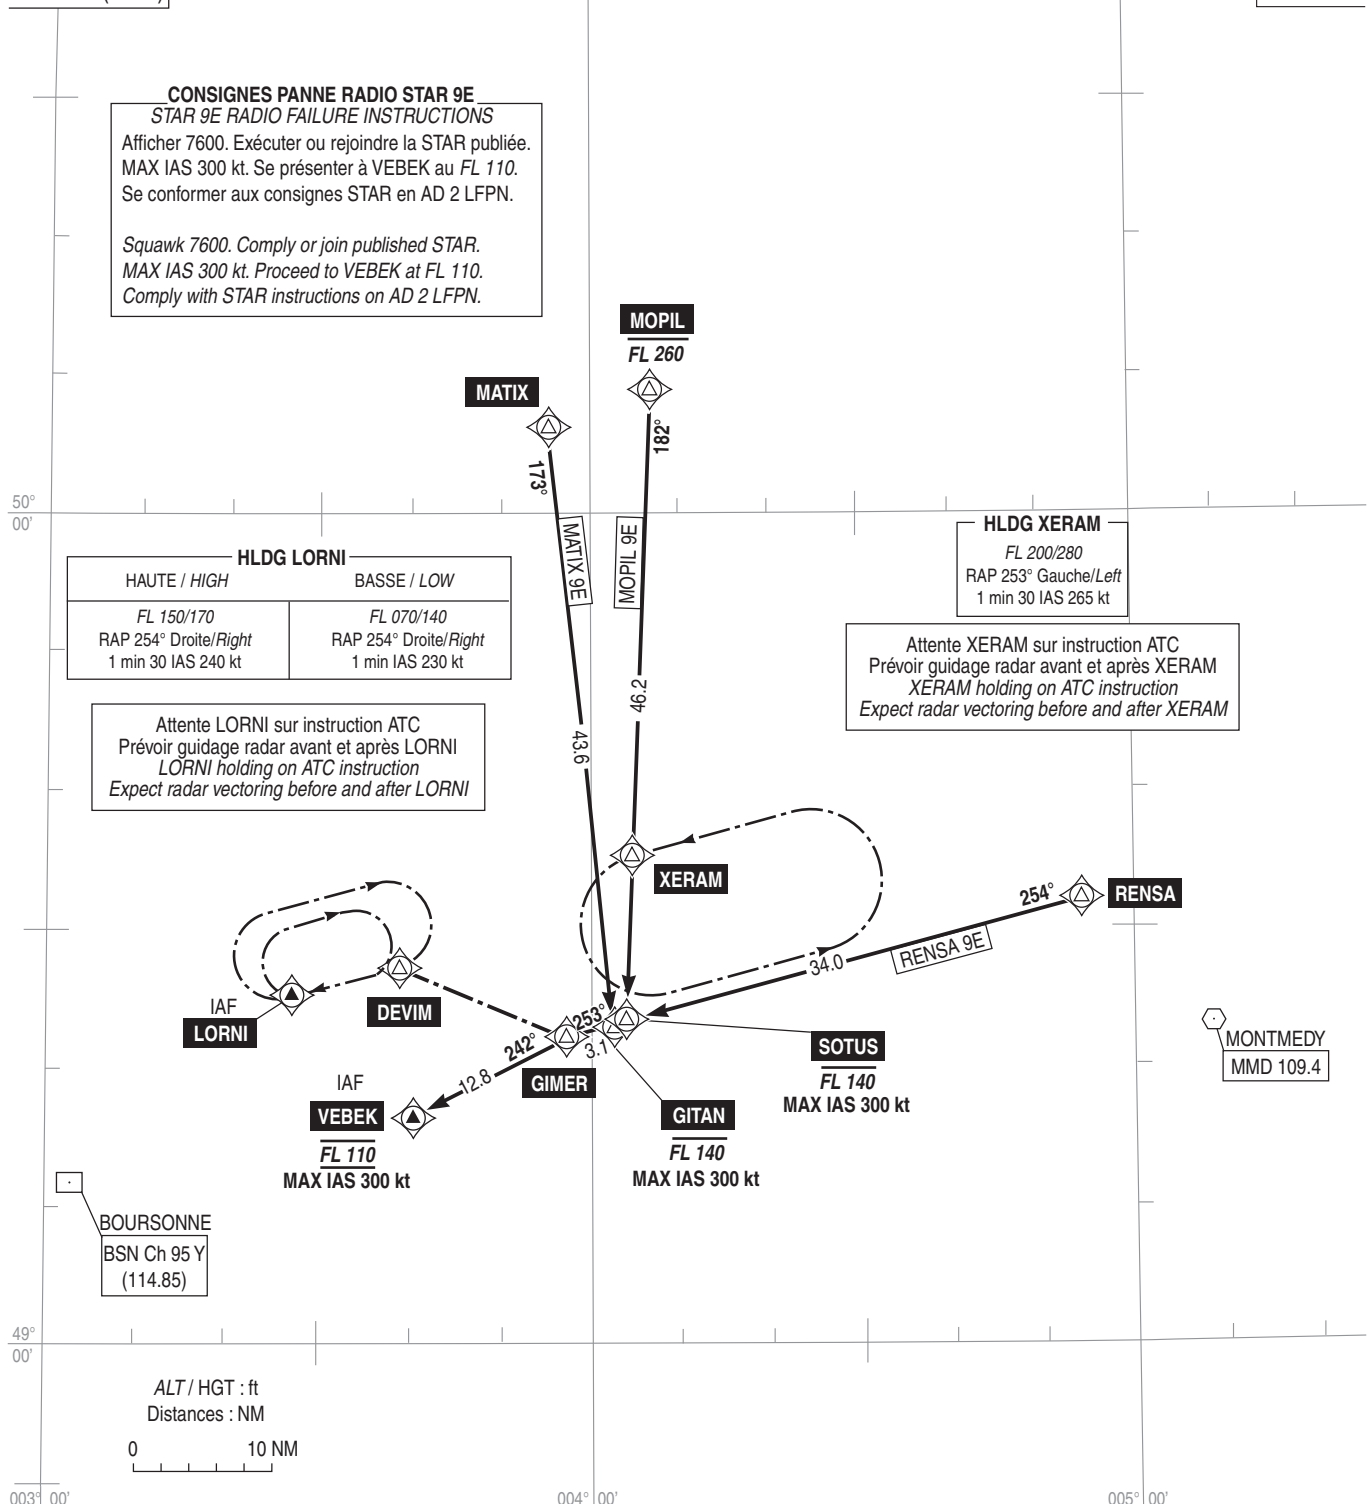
CONSIGNES PANNE RADIO STAR 9E
STAR 9E RADIO FAILURE INSTRUCTIONS
Afficher 7600. Exécuter ou rejoindre la STAR publiée. MAX IAS 300 kt. Se présenter à VEBEK au FL 110. Se conformer aux consignes STAR en AD 2 LFPN.

Squawk 7600. Comply or join published STAR. MAX IAS 300 kt. Proceed to VEBEK at FL 110. Comply with STAR instructions on AD 2 LFPN.

MOPIL
FL 260

MATIX

173°

182°

50°
00'

MATIX 9E

MOPIL 9E

HLDG XERAM
FL 200/280
RAP 253° Gauche/Left
1 min 30 IAS 265 kt

HLDG LORNI

| HAUTE / HIGH | BASSE / LOW |
|---|---|
| FL 150/170<br>RAP 254° Droite/Right<br>1 min 30 IAS 240 kt | FL 070/140<br>RAP 254° Droite/Right<br>1 min IAS 230 kt |

Attente XERAM sur instruction ATC
Prévoir guidage radar avant et après XERAM
XERAM holding on ATC instruction
Expect radar vectoring before and after XERAM

46.2

43.6

Attente LORNI sur instruction ATC
Prévoir guidage radar avant et après LORNI
LORNI holding on ATC instruction
Expect radar vectoring before and after LORNI

XERAM

254°

RENSA

RENSA 9E

34.0

IAF
LORNI

DEVIM

253°

242°

3.1

SOTUS
FL 140
MAX IAS 300 kt

MONTMEDY
MMD 109.4

GIMER

12.8

IAF
VEBEK
FL 110
MAX IAS 300 kt

GITAN
FL 140
MAX IAS 300 kt

BOURSONNE
BSN Ch 95 Y
(114.85)

49°
00'

ALT / HGT : ft
Distances : NM

0 10 NM

003° 00'

004° 00'

005° 00'